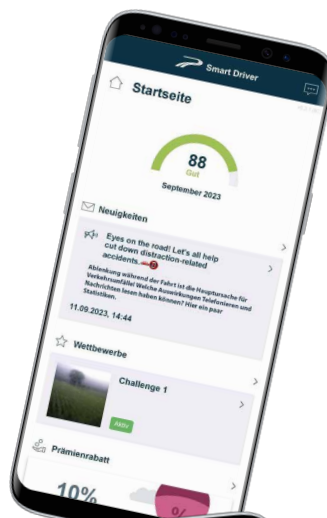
Smart Driver

Startseite

88
Gut
September 2023

Neuigkeiten

Eyes on the road! Let's all help cut down distraction-related accidents

Ablenkung während der Fahrt ist die Hauptursache für Verkehrsunfälle! Welche Auswirkungen Telefonieren und Nachrichten lesen haben können? Hier ein paar Statistiken.

11.09.2023, 14:44

Wettbewerbe

Challenge 1

Aktiv

Prämienrabatt

10%

%